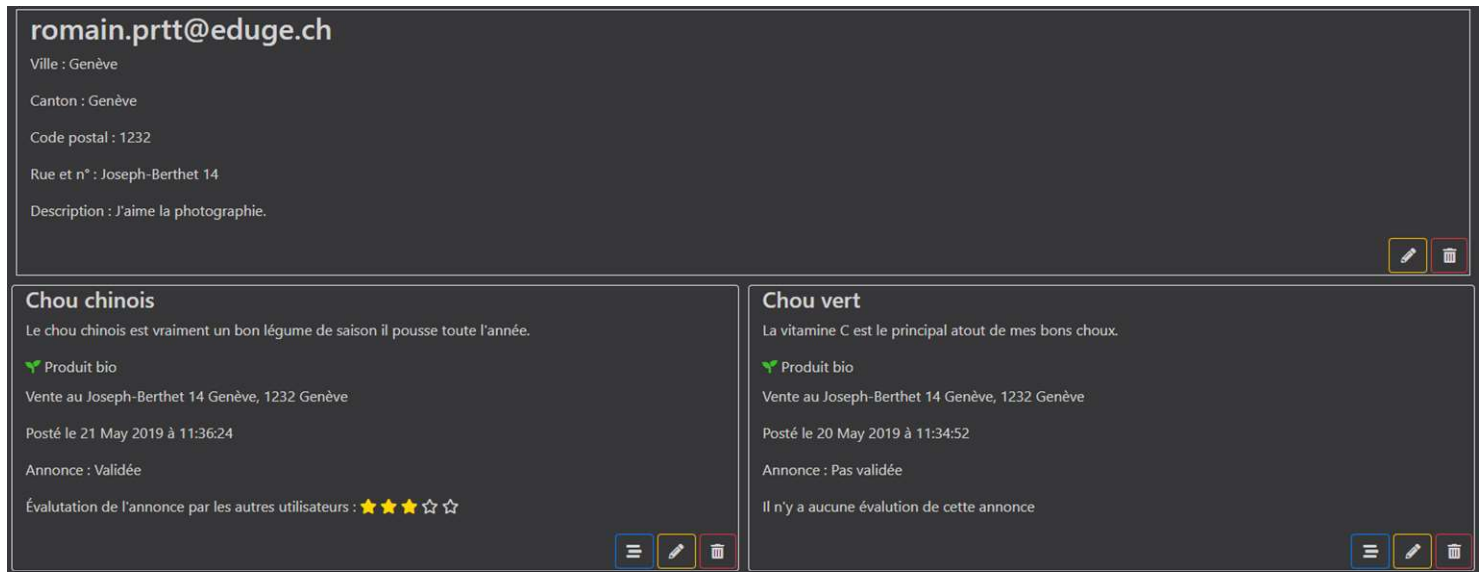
romain.prtt@eduge.ch

Ville : Genève

Canton : Genève

Code postal : 1232

Rue et n° : Joseph-Berthet 14

Description : J'aime la photographie.

Chou chinois

Le chou chinois est vraiment un bon légume de saison il pousse toute l'année.

Produit bio

Vente au Joseph-Berthet 14 Genève, 1232 Genève

Posté le 21 May 2019 à 11:36:24

Annonce : Validée

Évalutation de l'annonce par les autres utilisateurs :

Chou vert

La vitamine C est le principal atout de mes bons choux.

Produit bio

Vente au Joseph-Berthet 14 Genève, 1232 Genève

Posté le 20 May 2019 à 11:34:52

Annonce : Pas validée

Il n'y a aucune évalution de cette annonce